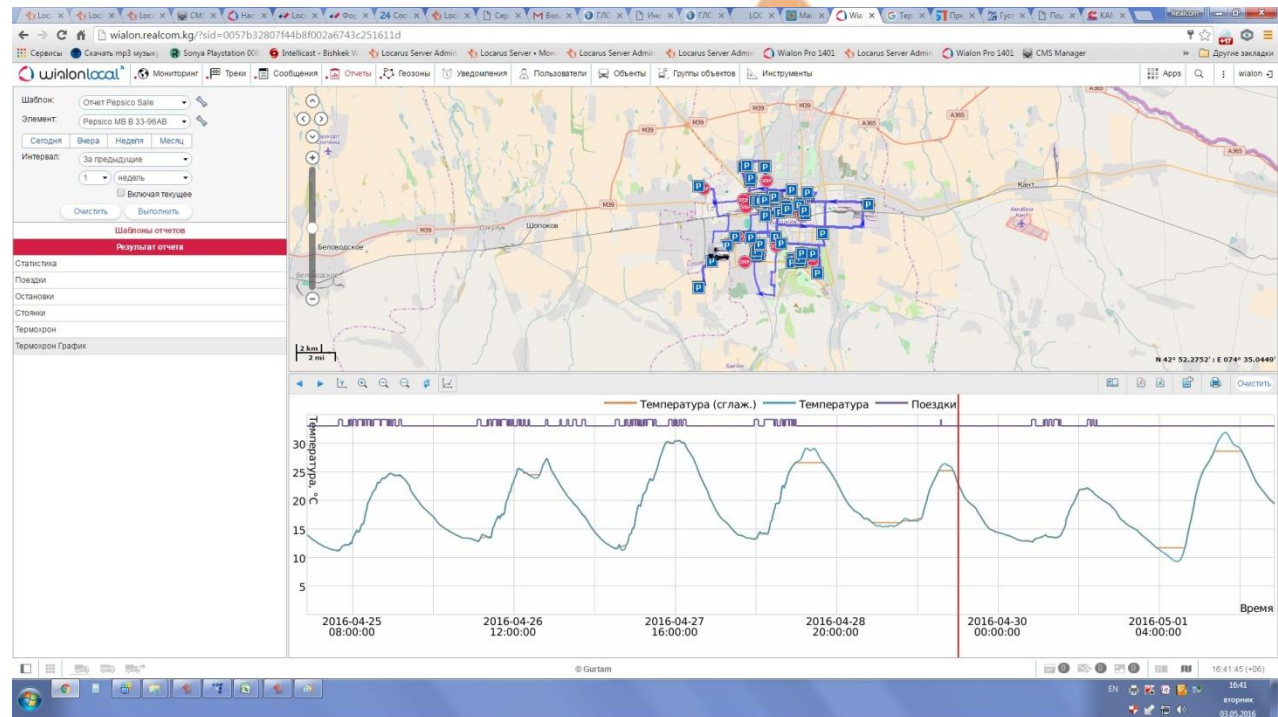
Loc × Loc × Loc × CMS × Нас × Loc × Фор × 24 Coc × Loc × Cep × Вхо × ГЛС × Инс × ГЛС × LOC × Mai × Wia × Tep × При × Груз × Пор × КАМ ×

wialon.realcom.kg/?sid=0057b32807f44b8f002a6743c251611d

Сервисы Скачать mp3 музыку Sonya Playstation 000 Intellicast - Bishkek W Locarus Server Admin Locarus Server • Mon Locarus Server Admin Locarus Server Admin Wialon Pro 1401 Locarus Server Admin Wialon Pro 1401 CMS Manager » Другие закладки

wialon local Мониторинг Треки Сообщения Отчеты Геозоны Уведомления Пользователи Объекты Группы объектов Инструменты Apps wialon

Шаблон: Отчет Pepsico Sale
Элемент: Pepsico MB B 33-96AB
Сегодня Вчера Неделя Месяц
Интервал: За предыдущие
1 недель
Включая текущее
Очистить Выполнить
Шаблоны отчетов
Результат отчета
Статистика
Поездки
Остановки
Стоянки
Термохрон
Термохрон График

M39 M39 A365 A365 A365 M39 M39 Кант Сокулук Шопоков Беловодское
2 km
2 mi
N 42° 52.2752' : E 074° 35.0449'

Очистить

Температура (сглаж.) Температура Поездки

Температура, °C
30
25
20
15
10
5

Время

2016-04-25 08:00:00
2016-04-26 12:00:00
2016-04-27 16:00:00
2016-04-28 20:00:00
2016-04-30 00:00:00
2016-05-01 04:00:00

© Gurtam
0 0 0
16:41:45 (+06)

EN 16:41 вторник 03.05.2016